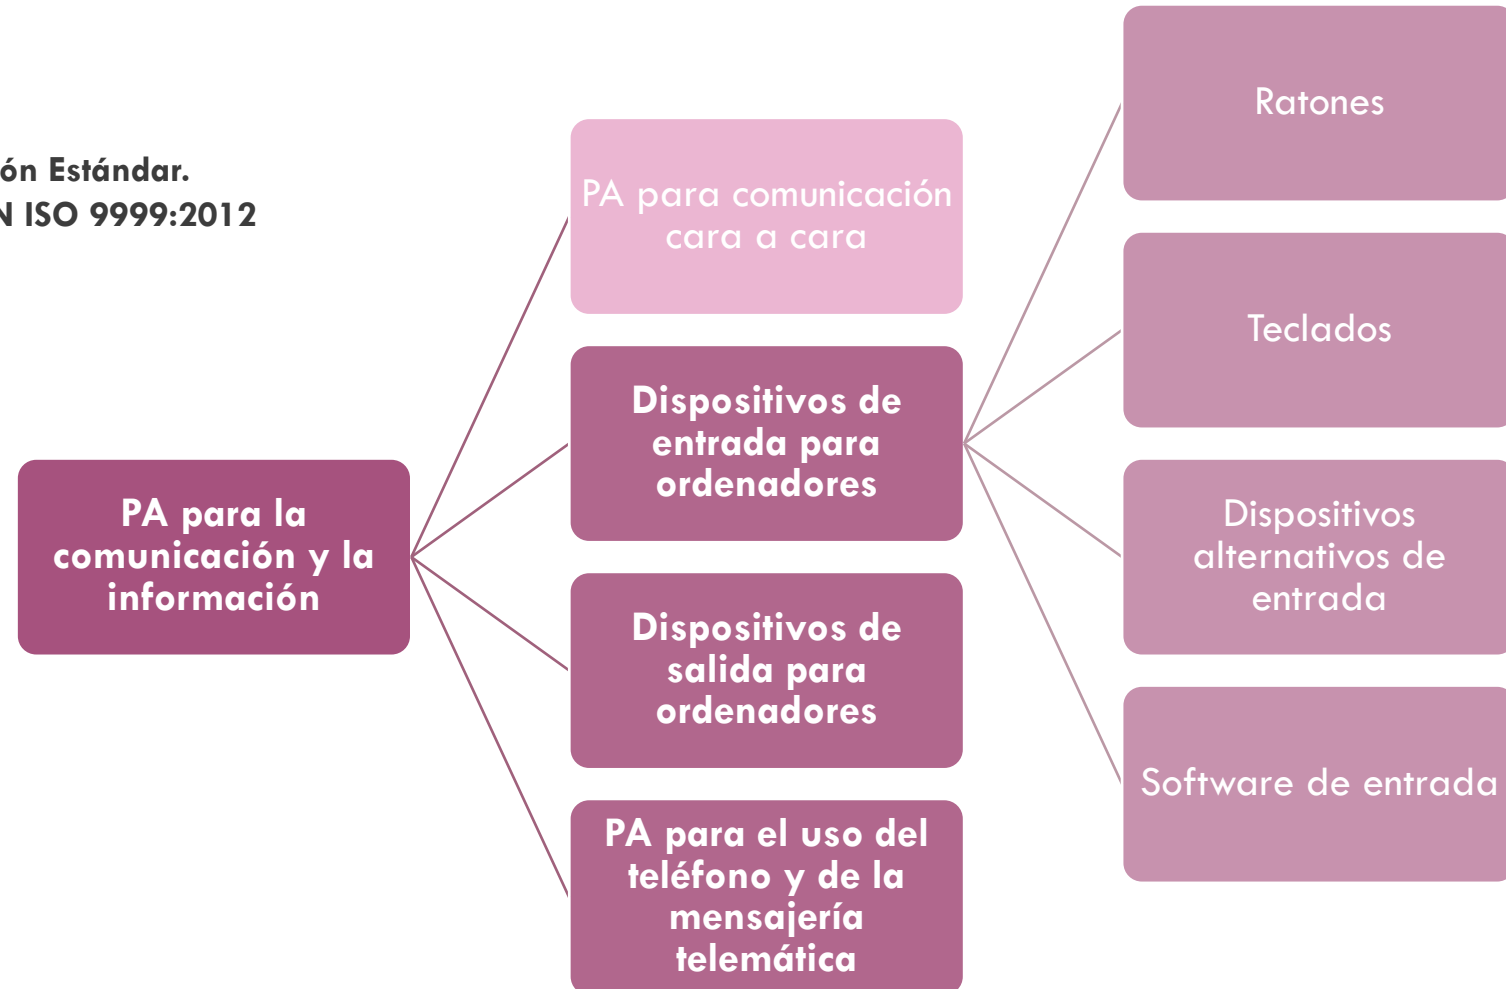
ón Estándar.
N ISO 9999:2012

PA para la comunicación y la información

PA para comunicación cara a cara

Dispositivos de entrada para ordenadores

Dispositivos de salida para ordenadores

PA para el uso del teléfono y de la mensajería telemática

Ratones

Teclados

Dispositivos alternativos de entrada

Software de entrada